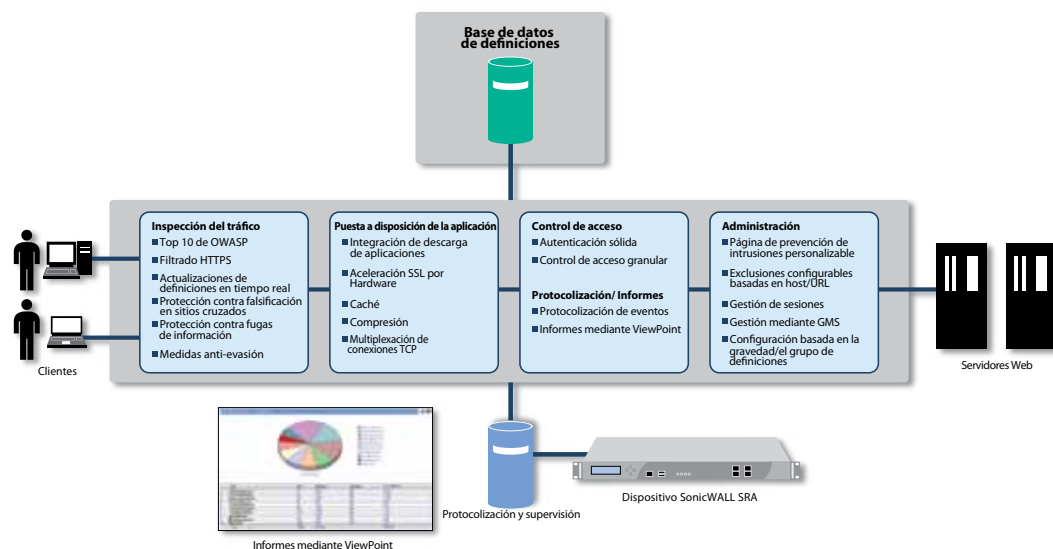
Base de datos de definiciones

Inspección del tráfico
Top 10 de OWASP
Filtrado HTTPS
Actualizaciones de definiciones en tiempo real
Protección contra falsificación en sitios cruzados
Protección contra fugas de información
Medidas anti-evasión

Puesta a disposición de la aplicación
Integración de descarga de aplicaciones
Aceleración SSL por Hardware
Caché
Compresión
Multiplexación de conexiones TCP

Control de acceso
Autenticación sólida
Control de acceso granular

Protocolización/ Informes
Protocolización de eventos
Informes mediante ViewPoint

Administración
Página de prevención de intrusiones personalizable
Exclusiones configurables basadas en host/URL
Gestión de sesiones
Gestión mediante GMS
Configuración basada en la gravedad/el grupo de definiciones

Clientes

Servidores Web

Protocolización y supervisión

Dispositivo SonicWALL SRA

Informes mediante ViewPoint